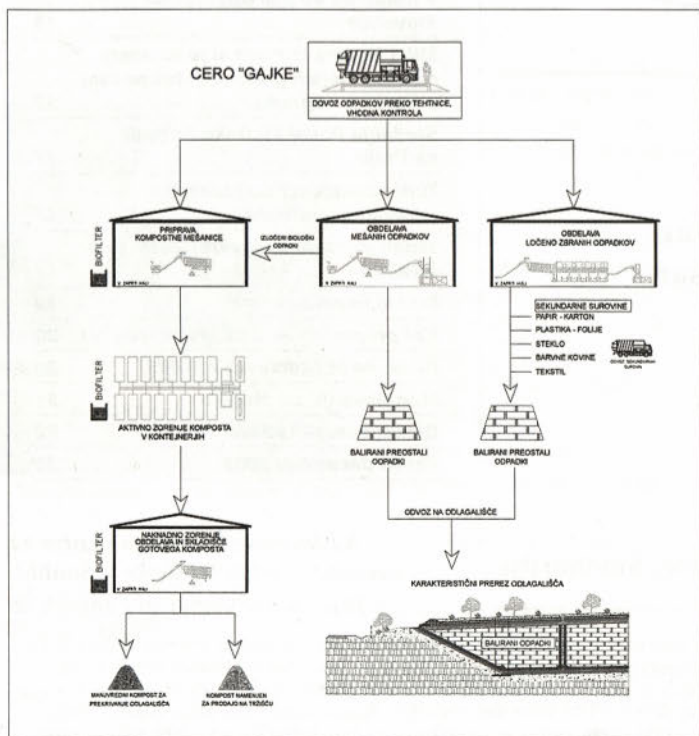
CERO "GAJKE"

DOVOZ ODPADKOV PREKO TEHTNICE, VHODNA KONTROLA

PRIPRAVA KOMPOSTNE MEŠANICE

BIOFILTER

V ZAPRTI HALI

(LOČENI BIOLOŠKI ODPADKI)

OBDELAVA MEŠANIH ODPADKOV

V ZAPRTI HALI

OBDELAVA LOČENO ZBRANIH ODPADKOV

V ZAPRTI HALI

SEKUNDARNE SUROVINE

PAPIR - KARTON

PLASTIKA - FOLIJE

STEKLO

BARVNE KOVINE

TEKSTIL

ODVOZ SEKUNDARNIH SUROVIN

BIOFILTER

AKTIVNO ZORENJE KOMPOSTA V KONTEJNERJIH

BALIRANI PREOSTALI ODPADKI

BALIRANI PREOSTALI ODPADKI

ODVOZ NA ODLAGALIŠČE

BIOFILTER

NAKNADNO ZORENJE OBDELAVA IN SKLADIŠČE GOTOVEGA KOMPOSTA

V ZAPRTI HALI

KARAKTERISTIČNI PREREZ ODLAGALIŠČA

BALIRANI ODPADKI

MANJVREDNI KOMPOST ZA PREKRIVANJE ODLAGALIŠČA

KOMPOST NAMENJEN ZA PRODAJO NA TRŽIŠČU